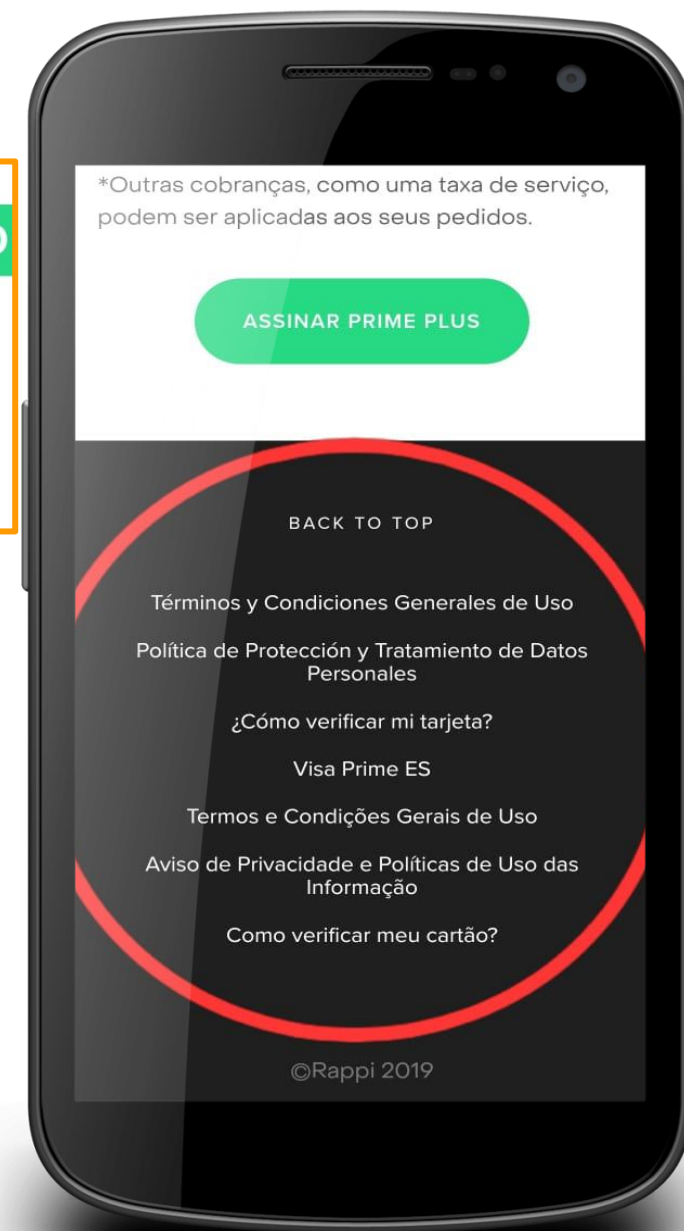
*Outras cobranças, como uma taxa de serviço, podem ser aplicadas aos seus pedidos.

ASSINAR PRIME PLUS

BACK TO TOP

Términos y Condiciones Generales de Uso

Política de Protección y Tratamiento de Datos Personales

¿Cómo verificar mi tarjeta?

Visa Prime ES

Termos e Condições Gerais de Uso

Aviso de Privacidade e Políticas de Uso das Informação

Como verificar meu cartão?

©Rappi 2019